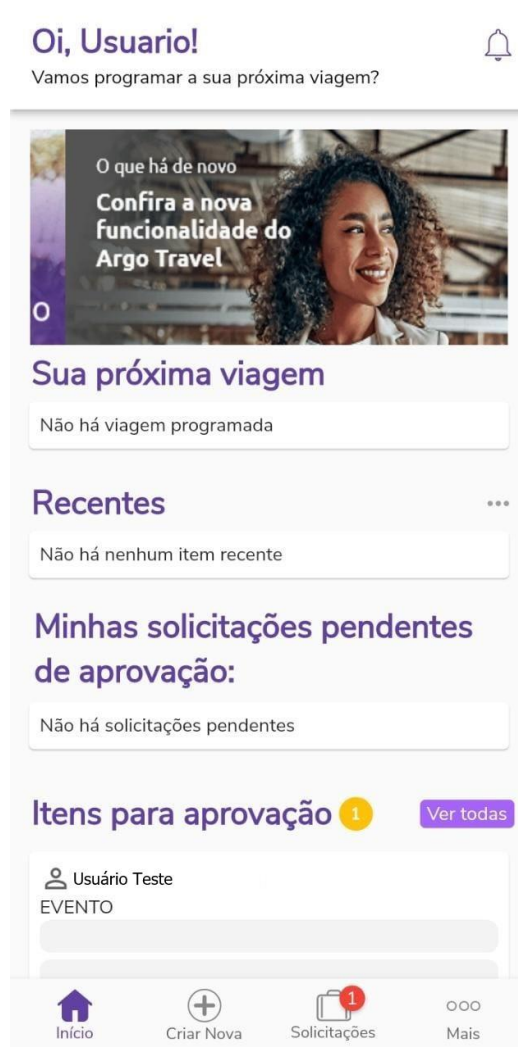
Oi, Usuario!
Vamos programar a sua próxima viagem?

O que há de novo
Confira a nova funcionalidade do Argo Travel

O

Sua próxima viagem

Não há viagem programada

Recentes

Não há nenhum item recente

Minhas solicitações pendentes de aprovação:

Não há solicitações pendentes

Itens para aprovação 1 Ver todas

Usuário Teste
EVENTO

Início Criar Nova 1 Solicitações Mais